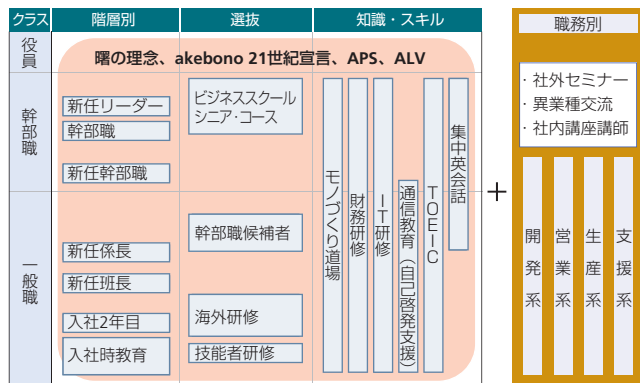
| クラス | 階層別 | 選抜 | 知識・スキル |
|---|---|---|---|
| 役員 | 曙の理念、akebono 21世紀宣言、APS、ALV | | |
| 幹部職 | 新任リーダー<br>幹部職<br>新任幹部職 | ビジネススクール シニア･コース | モノづくり道場<br>財務研修<br>IT研修<br>通信教育（自己啓発支援）<br>TOEIC<br>集中英会話 |
| 一般職 | 新任係長<br>新任班長<br>入社2年目<br>入社時教育 | 幹部職候補者<br>海外研修<br>技能者研修 | |

＋

職務別

・社外セミナー
・異業種交流
・社内講座講師

開発系
営業系
生産系
支援系